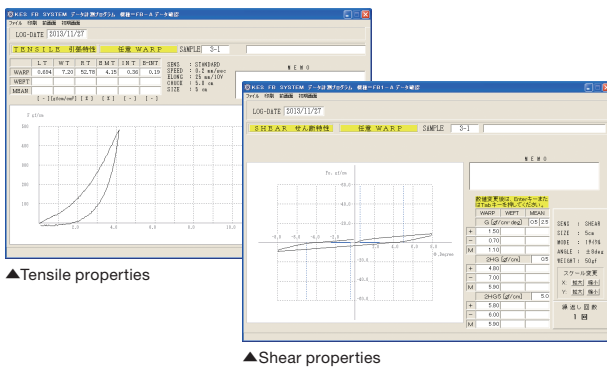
KES FB SYSTEM データ計測プログラム 機種=FB1-A データ確認
ファイル 印刷 初画面 印刷画面

LOG-DATE 2018/11/27

TENSILE 引張特性 任意 WARP SAMPLE 3-1

| | LT | WT | RT | EMT | ENT | B-ENT |
|---|---|---|---|---|---|---|
| WARP | 0.694 | 7.20 | 52.78 | 4.15 | 0.36 | 0.19 |
| WEFT | | | | | | |
| MEAN | | | | | | |
| | [-] | [gf·cm/cm²] | [%] | [%] | [-] | [-] |

SENS : STANDARD
SPEED : 0.2 mm/sec
ELONG : 25 mm/10V
CHUCK : 5.0 cm
SIZE : 5 cm

MEMO

F gf/cm
500
400
300
200
100
2.0 4.0 6.0 8.0 10.0

▲Tensile properties

KES FB SYSTEM データ計測プログラム 機種=FB1-A データ確認
ファイル 印刷 初画面 印刷画面

LOG-DATE 2018/11/27

SHEAR せん断特性 任意 WARP SAMPLE 3-1

MEMO

Fs. gf/cm
60.0
40.0
20.0
-8.0 -6.0 -4.0 -2.0 2.0 4.0 6.0 8.0 θ.Degree
-20.0
-40.0
-60.0

数値変更後は、Enterキーまたは Tabキーを押してください。

| WARP | WEFT | MEAN |
|---|---|---|

G [gf/cm·deg] 0.5 2.5
+ 1.50
- 0.70
M 1.10
2HG [gf/cm] 0.5
+ 4.80
- 7.00
M 5.90
2HG5 [gf/cm] 5.0
+ 5.80
- 6.00
M 5.90

SENS : SHEAR
SIZE : 5cm
MODE : 1P4YN
ANGLE : ±8deg
WEIGHT : 50gf

スケール変更
X: 拡大 縮小
Y: 拡大 縮小

繰返し回数
1 回

▲Shear properties